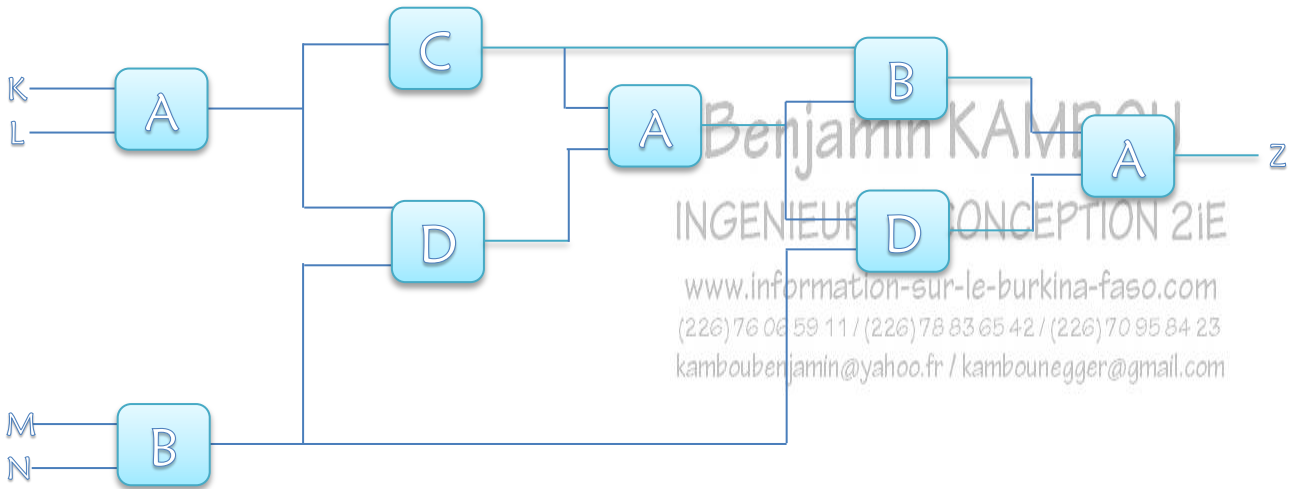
K
L
A
C
D
A
B
D
A
Z
M
N
B

Benjamin KAMB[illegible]U
INGENIEUR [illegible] CONCEPTION 2iE
www.information-sur-le-burkina-faso.com
(226) 76 06 59 11 / (226) 78 83 65 42 / (226) 70 95 84 23
kamboubenjamin@yahoo.fr / kambounegger@gmail.com